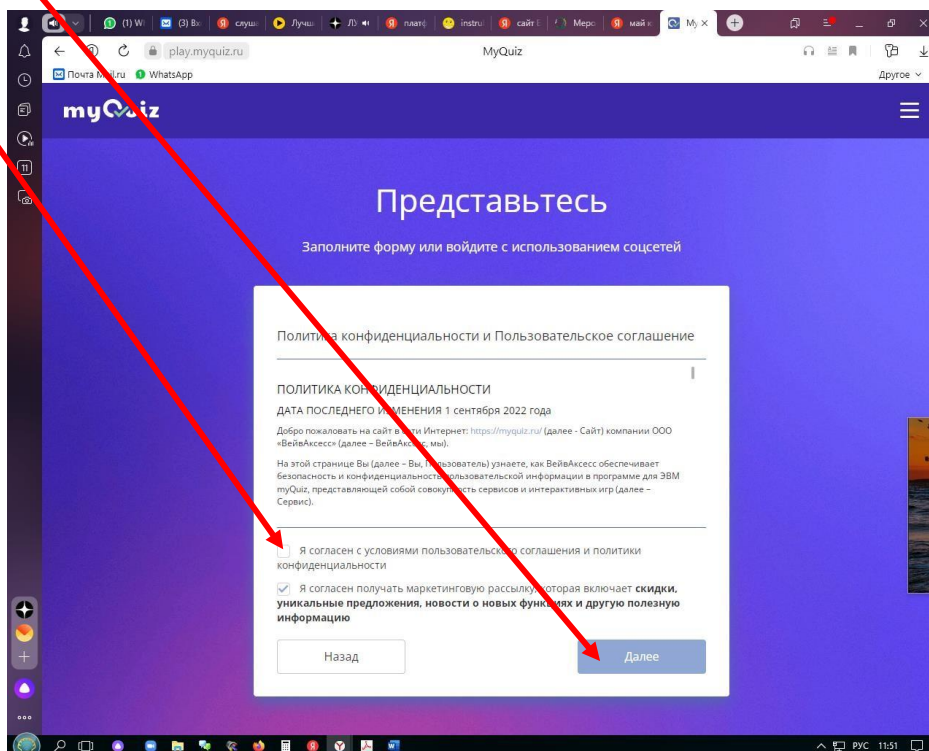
(1) W | (3) Вх | слуш | Лучш | ЛУ | плат | instru | сайт | Мерс | май | My ×

play.myquiz.ru MyQuiz

Почта M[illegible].ru WhatsApp Другое

myQuiz

Представьтесь

Заполните форму или войдите с использованием соцсетей

Полити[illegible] конфиденциальности и Пользовательское соглашение

ПОЛИТИКА КОН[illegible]ИДЕНЦИАЛЬНОСТИ

ДАТА ПОСЛЕДНЕГО И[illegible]МЕНЕНИЯ 1 сентября 2022 года

Добро пожаловать на сайт в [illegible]ти Интернет: https://myquiz.ru/ (далее - Сайт) компании ООО «ВейвАксесс» (далее – ВейвАкс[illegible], мы).

На этой странице Вы (далее – Вы, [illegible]ользователь) узнаете, как ВейвАксесс обеспечивает безопасность и конфиденциальност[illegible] пользовательской информации в программе для ЭВМ myQuiz, представляющей собой совокуп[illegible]ть сервисов и интерактивных игр (далее – Сервис).

Я согласен с условиями пользовательск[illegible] соглашения и политики конфиденциальности

Я согласен получать маркетинговую рассылк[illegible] которая включает **скидки, уникальные предложения, новости о новых функ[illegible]ях и другую полезную информацию**

Назад

Далее

РУС 11:51